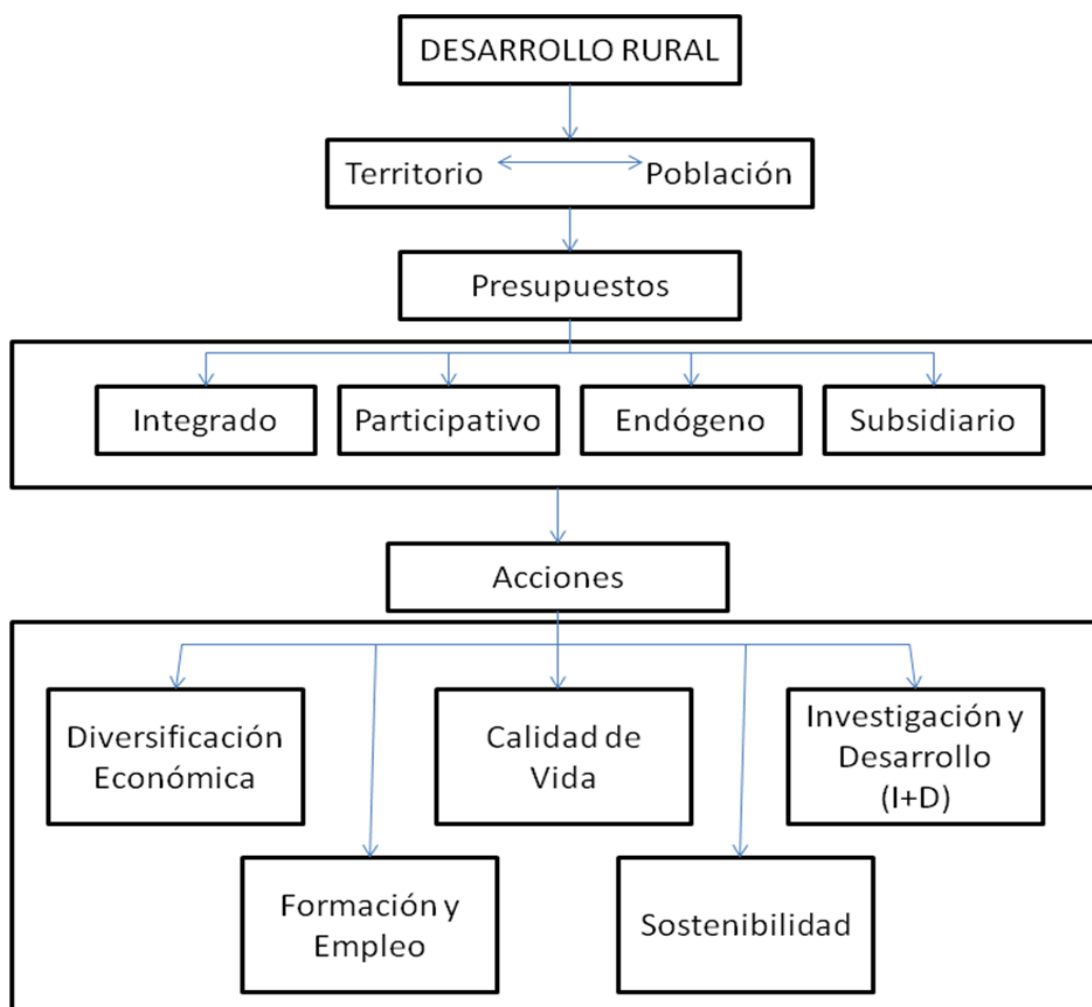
DESARROLLO RURAL

Territorio Población

Presupuestos

Integrado

Participativo

Endógeno

Subsidiario

Acciones

Diversificación Económica

Calidad de Vida

Investigación y Desarrollo (I+D)

Formación y Empleo

Sostenibilidad